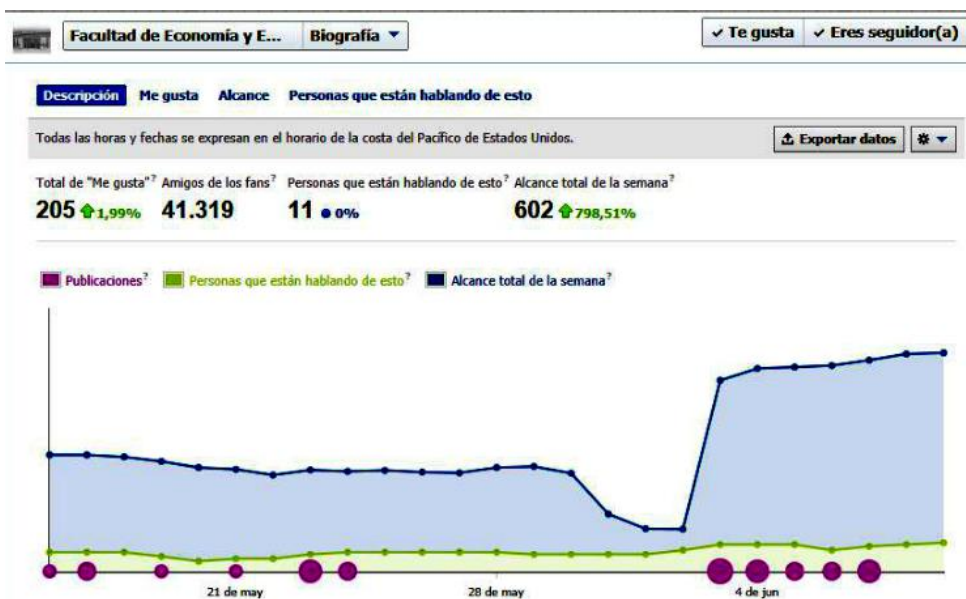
Facultad de Economía y E... Biografía ▾

✓ Te gusta ✓ Eres seguidor(a)

Descripción Me gusta Alcance Personas que están hablando de esto

Todas las horas y fechas se expresan en el horario de la costa del Pacífico de Estados Unidos.

Exportar datos

Total de "Me gusta"? 205 1,99%

Amigos de los fans? 41.319

Personas que están hablando de esto? 11 0%

Alcance total de la semana? 602 798,51%

Publicaciones? Personas que están hablando de esto? Alcance total de la semana?

21 de may 28 de may 4 de jun